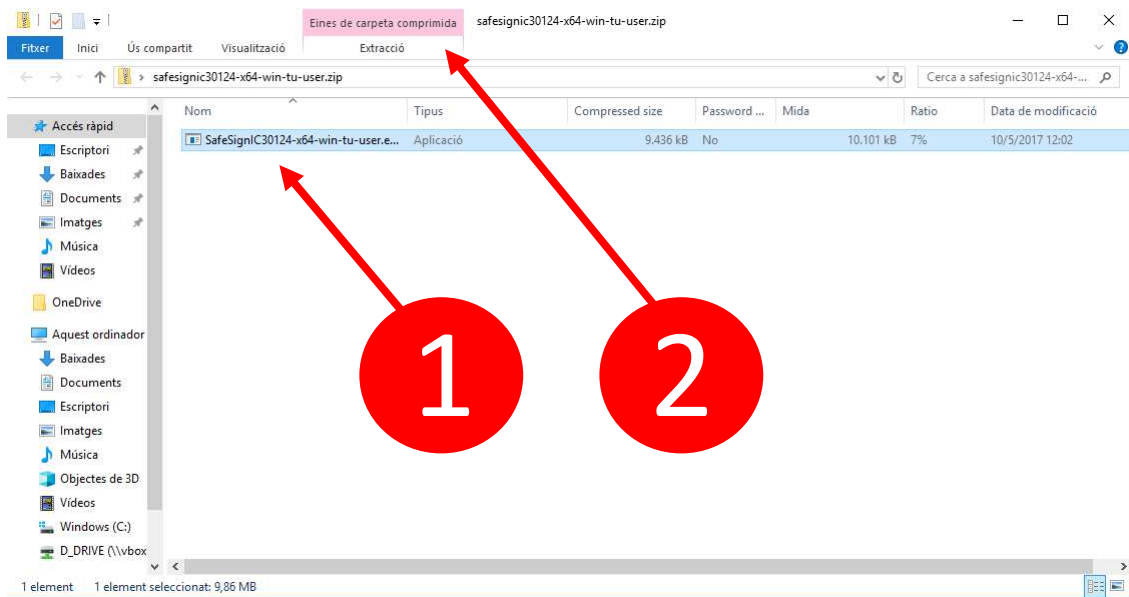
Eines de carpeta comprimida safesignic30124-x64-win-tu-user.zip

Fitxer Inici Ús compartit Visualització Extracció

safesignic30124-x64-win-tu-user.zip

Cerca a safesignic30124-x64-...

Accés ràpid
Escriptori
Baixades
Documents
Imatges
Música
Vídeos
OneDrive
Aquest ordinador
Baixades
Documents
Escriptori
Imatges
Música
Objectes de 3D
Vídeos
Windows (C:)
D_DRIVE (\\vbox

| Nom | Tipus | Compressed size | Password ... | Mida | Ratio | Data de modificació |
|---|---|---|---|---|---|---|
| SafeSignIC30124-x64-win-tu-user.e... | Aplicació | 9.436 kB | No | 10.101 kB | 7% | 10/5/2017 12:02 |

1

2

1 element 1 element seleccionat: 9,86 MB